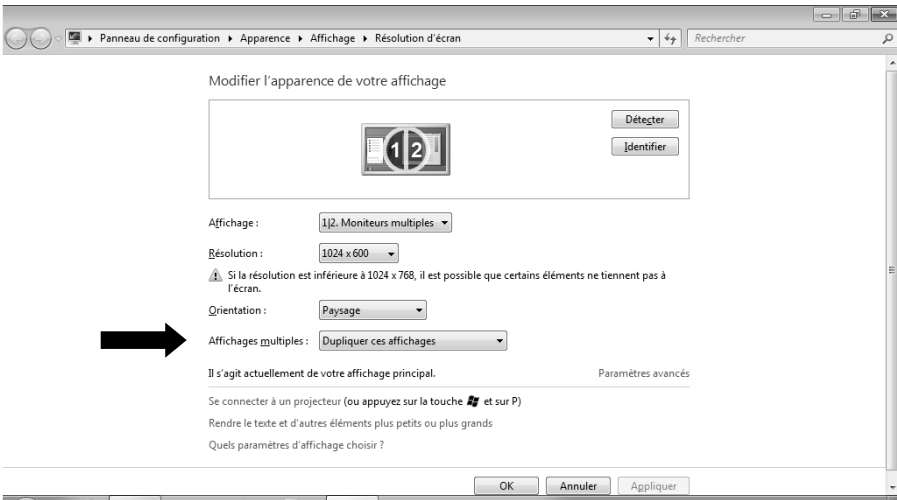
▸ Panneau de configuration ▸ Apparence ▸ Affichage ▸ Résolution d'écran

Rechercher

Modifier l'apparence de votre affichage

1|2

Détecter

Identifier

Affichage : 1|2. Moniteurs multiples

Résolution : 1024 x 600

Si la résolution est inférieure à 1024 x 768, il est possible que certains éléments ne tiennent pas à l'écran.

Orientation : Paysage

Affichages multiples : Dupliquer ces affichages

Il s'agit actuellement de votre affichage principal.

Paramètres avancés

Se connecter à un projecteur (ou appuyez sur la touche et sur P)

Rendre le texte et d'autres éléments plus petits ou plus grands

Quels paramètres d'affichage choisir ?

OK

Annuler

Appliquer